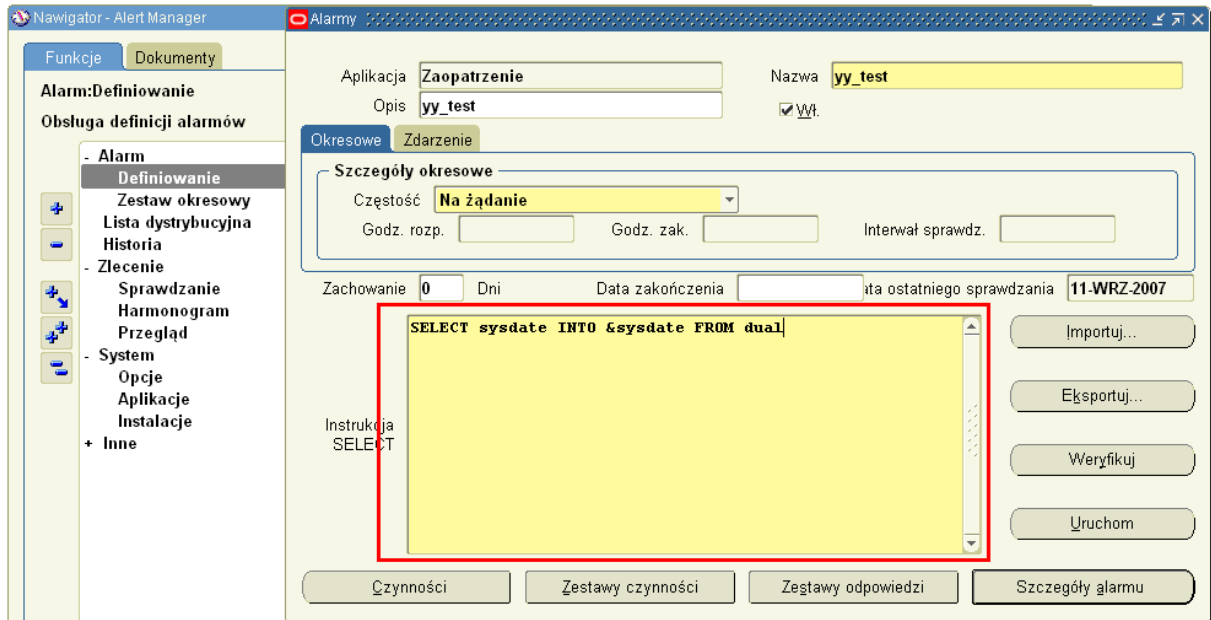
Nawigator - Alert Manager

Funkcje Dokumenty

Alarm:Definiowanie

Obsługa definicji alarmów

- Alarm
Definiowanie
Zestaw okresowy
Lista dystrybucyjna
Historia
- Zlecenie
Sprawdzanie
Harmonogram
Przegląd
- System
Opcje
Aplikacje
Instalacje
+ Inne

Alarmy

Aplikacja Zaopatrzenie
Nazwa yy_test
Opis yy_test
☑ Wł.

Okresowe Zdarzenie

Szczegóły okresowe
Częstość Na żądanie
Godz. rozp.
Godz. zak.
Interwał sprawdz.

Zachowanie 0 Dni
Data zakończenia
ata ostatniego sprawdzania 11-WRZ-2007

Instrukcja SELECT
SELECT sysdate INTO &sysdate FROM dual

Importuj...
Eksportuj...
Weryfikuj
Uruchom

Czynności
Zestawy czynności
Zestawy odpowiedzi
Szczegóły alarmu